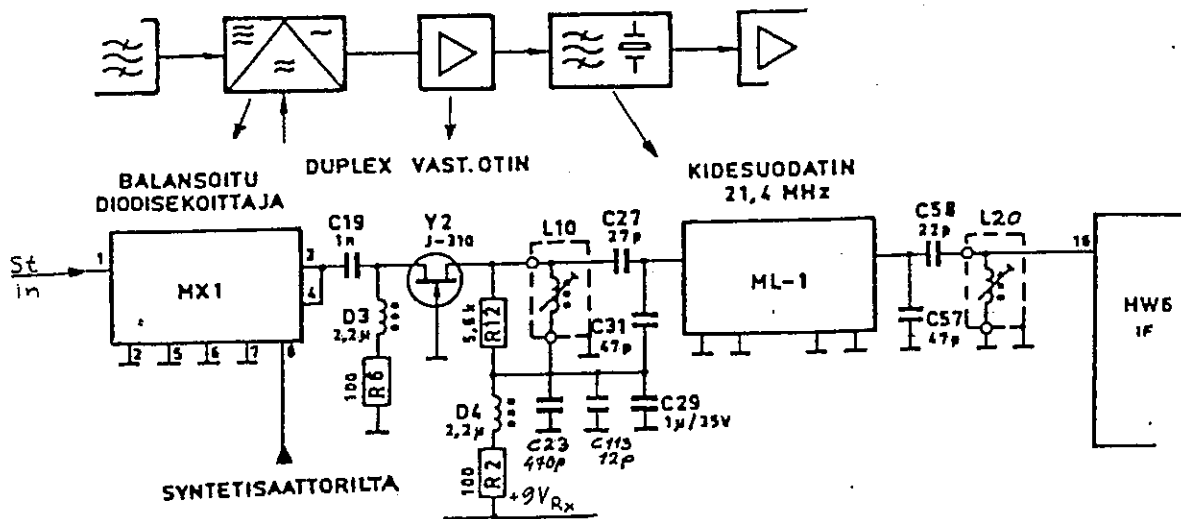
BALANSOITU DIODISEKOITTAJA

DUPLEX

VAST. OTIN

KIDESUODATIN 21,4 MHz

St in

1

MX1

2

5

6

7

8

3

4

C19 1n

D3 2,2μ

100

R6

Y2 J-310

5,6k

R12

D4 2,2μ

100

R2

$+9V_{Rx}$

L10

C27 27p

C31 47p

C23 470p

C113 12p

C29 1μ/35V

ML-1

C58 22p

L20

C57 47p

16

HW6 IF

SYNTETISAATTORILTA